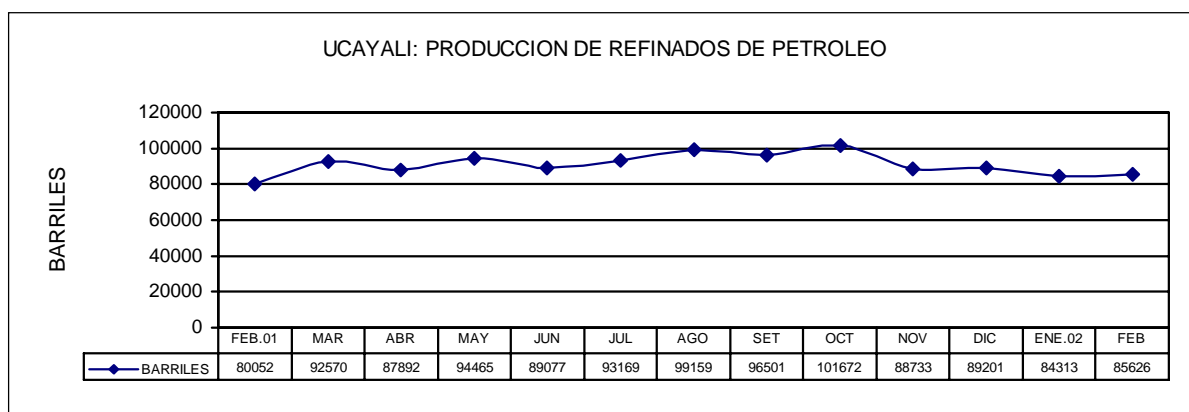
UCAYALI: PRODUCCION DE REFINADOS DE PETROLEO

BARRILES

120000
100000
80000
60000
40000
20000
0

| | FEB.01 | MAR | ABR | MAY | JUN | JUL | AGO | SET | OCT | NOV | DIC | ENE.02 | FEB |
|---|---|---|---|---|---|---|---|---|---|---|---|---|---|
| BARRILES | 80052 | 92570 | 87892 | 94465 | 89077 | 93169 | 99159 | 96501 | 101672 | 88733 | 89201 | 84313 | 85626 |